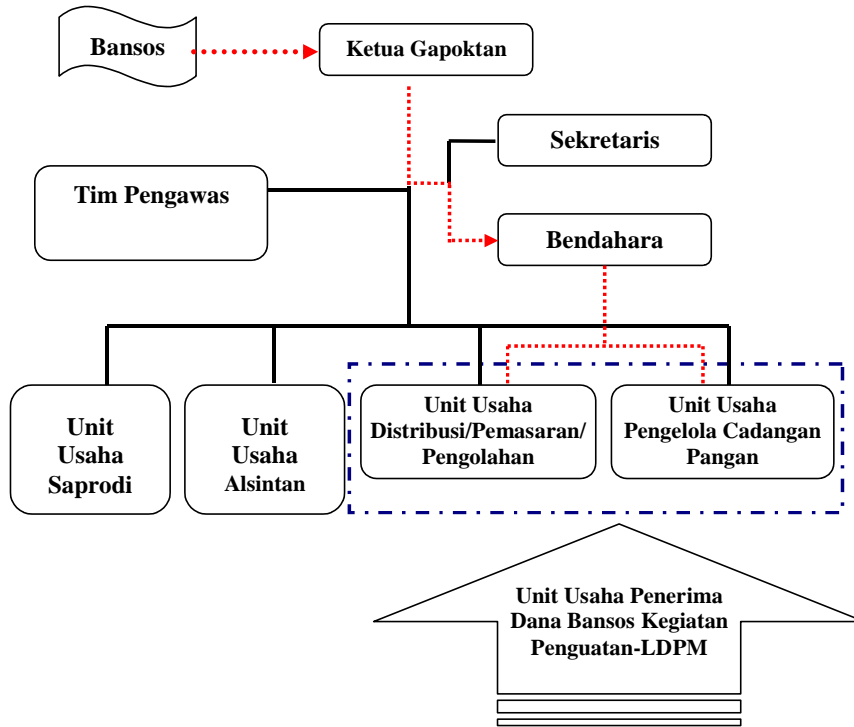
Bansos

Ketua Gapoktan

Sekretaris

Tim Pengawas

Bendahara

Unit Usaha Saprodi

Unit Usaha Alsintan

Unit Usaha Distribusi/Pemasaran/ Pengolahan

Unit Usaha Pengelola Cadangan Pangan

Unit Usaha Penerima Dana Bansos Kegiatan Penguatan-LDPM